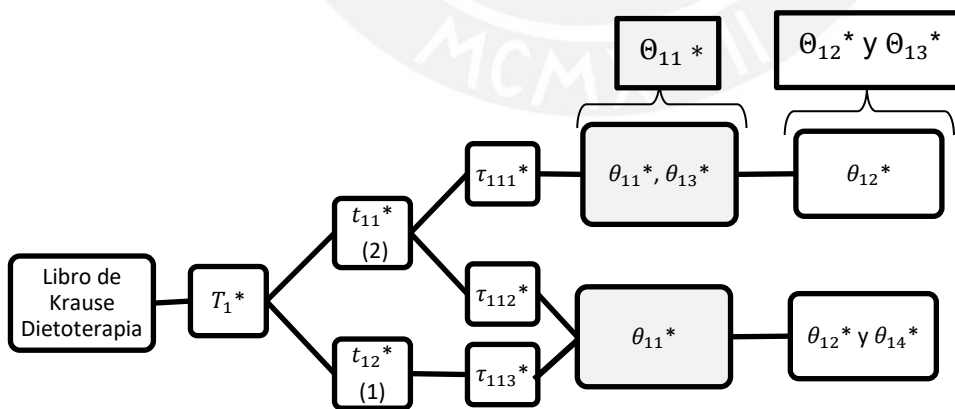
$\Theta_{11}$ *

$\Theta_{12}$* y $\Theta_{13}$*

$\tau_{111}$*

$\theta_{11}$*, $\theta_{13}$*

$\theta_{12}$*

$t_{11}$*
(2)

Libro de Krause Dietoterapia

$T_1$*

$\tau_{112}$*

$\theta_{11}$*

$\theta_{12}$* y $\theta_{14}$*

$t_{12}$*
(1)

$\tau_{113}$*

MCM